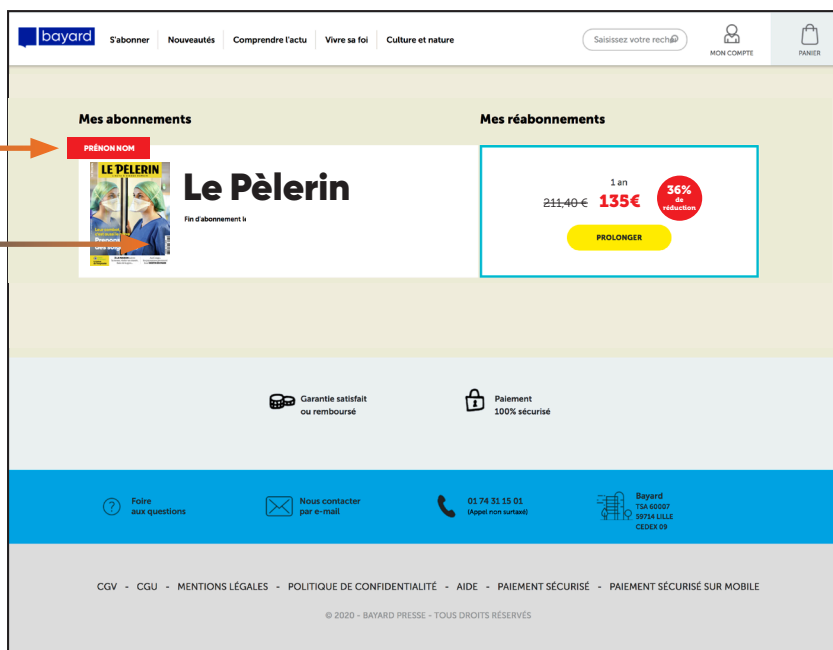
bayard S'abonner Nouveautés Comprendre l'actu Vivre sa foi Culture et nature

Saisissez votre rech

MON COMPTE

PANIER

Mes abonnements

PRÉNOM NOM

LE PÈLERIN

Le Pèlerin

Fin d'abonnement le

Mes réabonnements

1 an

~~211,40 €~~ 135€

36% de réduction

PROLONGER

Garantie satisfait ou remboursé

Paiement 100% sécurisé

Foire aux questions

Nous contacter par e-mail

01 74 31 15 01 (Appel non surtaxé)

Bayard TSA 60007 59714 LILLE CEDEX 09

CGV - CGU - MENTIONS LÉGALES - POLITIQUE DE CONFIDENTIALITÉ - AIDE - PAIEMENT SÉCURISÉ - PAIEMENT SÉCURISÉ SUR MOBILE

© 2020 - BAYARD PRESSE - TOUS DROITS RÉSERVÉS